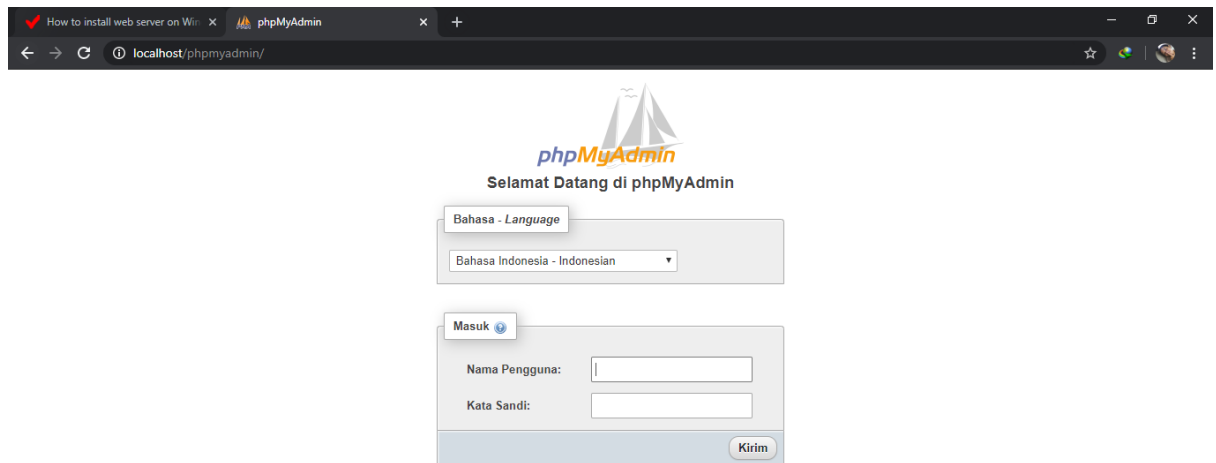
How to install web server on Win ×
phpMyAdmin ×
+

localhost/phpmyadmin/

phpMyAdmin

Selamat Datang di phpMyAdmin

Bahasa - *Language*

Bahasa Indonesia - Indonesian

Masuk

Nama Pengguna:

Kata Sandi:

Kirim